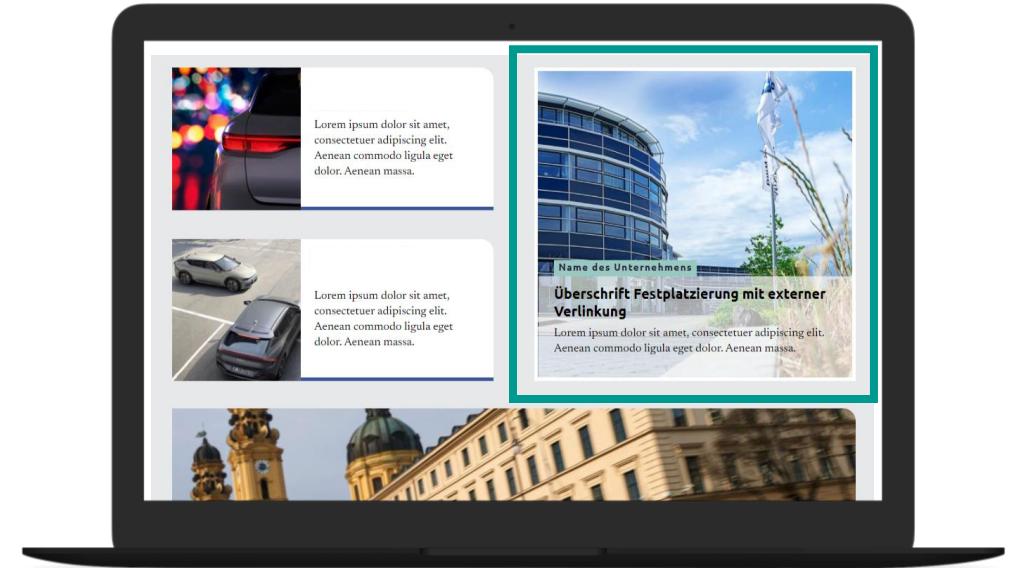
Lorem ipsum dolor sit amet, consectetuer adipiscing elit. Aenean commodo ligula eget dolor. Aenean massa.

Lorem ipsum dolor sit amet, consectetuer adipiscing elit. Aenean commodo ligula eget dolor. Aenean massa.

Name des Unternehmens

Überschrift Festplatzierung mit externer Verlinkung

Lorem ipsum dolor sit amet, consectetuer adipiscing elit. Aenean commodo ligula eget dolor. Aenean massa.